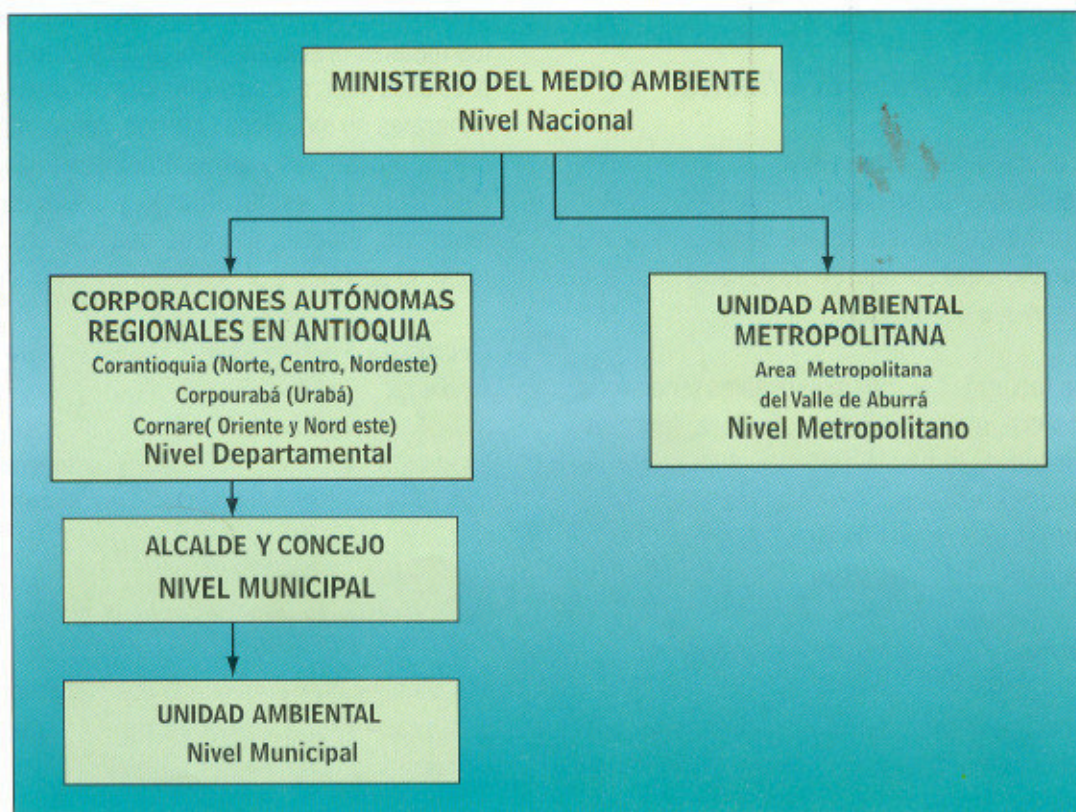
MINISTERIO DEL MEDIO AMBIENTE
Nivel Nacional

CORPORACIONES AUTÓNOMAS REGIONALES EN ANTIOQUIA
Corantioquia (Norte, Centro, Nordeste)
Corpourabá (Urabá)
Cornare( Oriente y Nord este)
Nivel Departamental

UNIDAD AMBIENTAL METROPOLITANA
Area Metropolitana del Valle de Aburrá
Nivel Metropolitano

ALCALDE Y CONCEJO
NIVEL MUNICIPAL

UNIDAD AMBIENTAL
Nivel Municipal